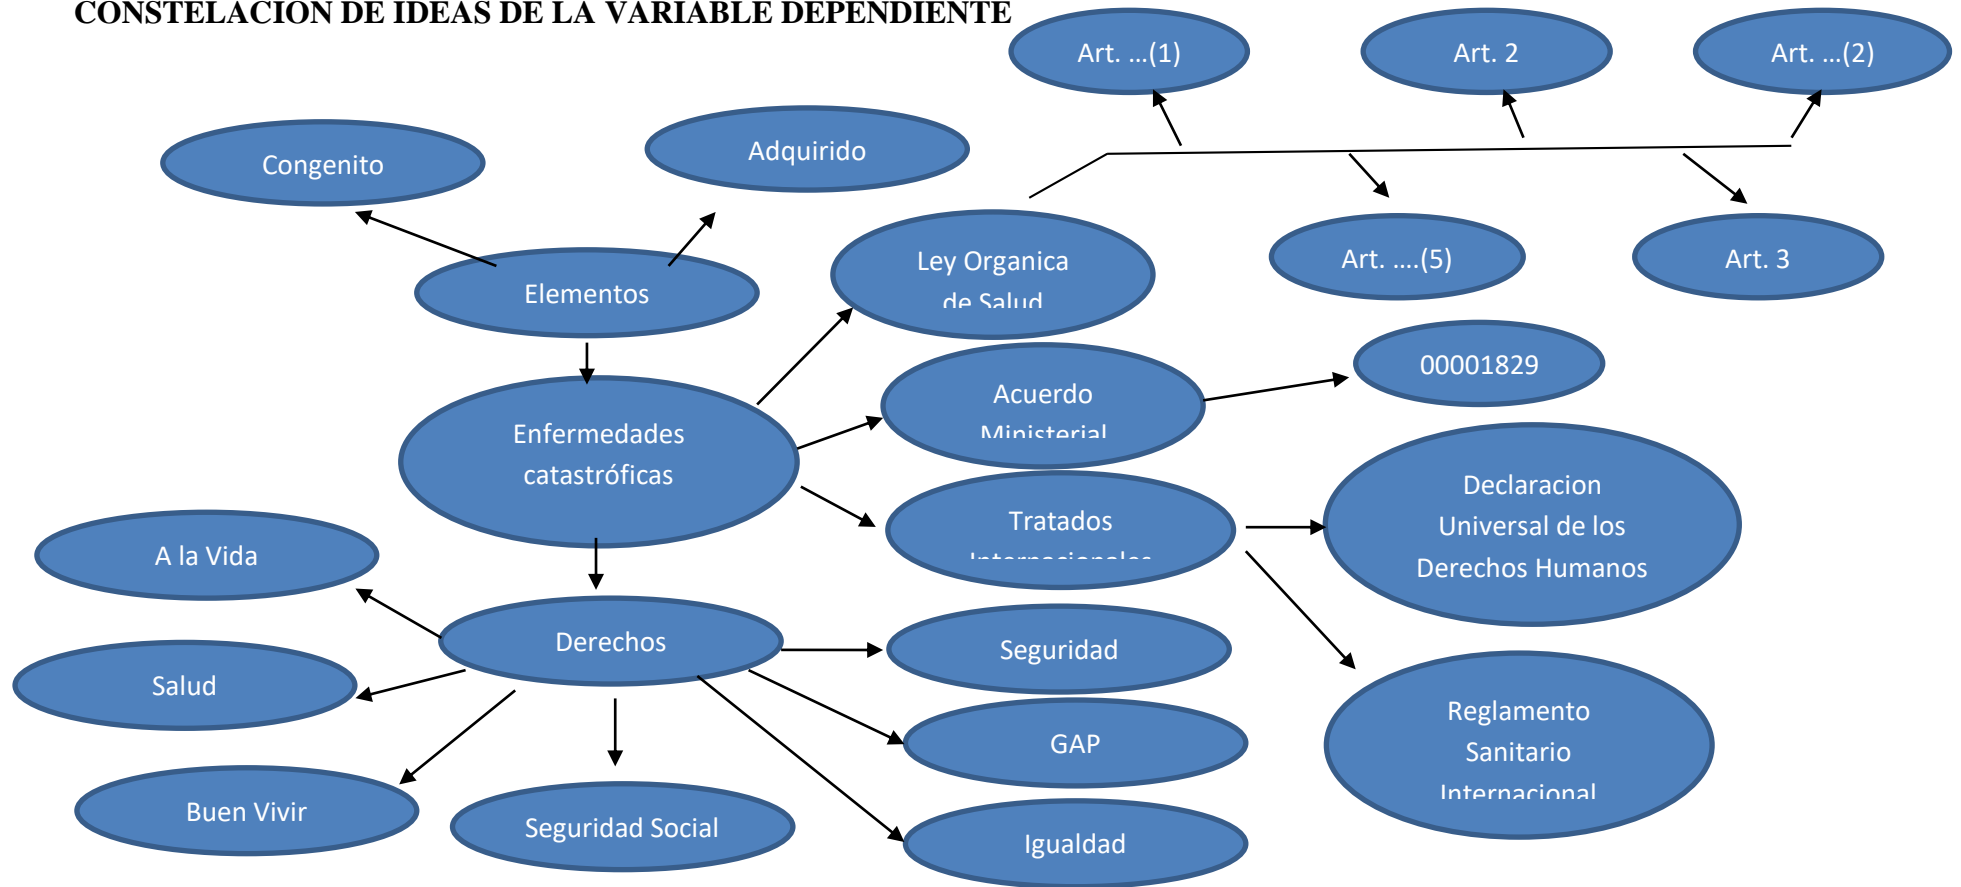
CONSTELACION DE IDEAS DE LA VARIABLE DEPENDIENTE

Art. ...(1)

Art. 2

Art. ...(2)

Congenito

Adquirido

Art. ....(5)

Art. 3

Elementos

Ley Organica de Salud

00001829

Acuerdo Ministerial

Enfermedades catastróficas

Tratados Internacionales

Declaracion Universal de los Derechos Humanos

A la Vida

Derechos

Seguridad

Salud

GAP

Reglamento Sanitario Internacional

Buen Vivir

Seguridad Social

Igualdad